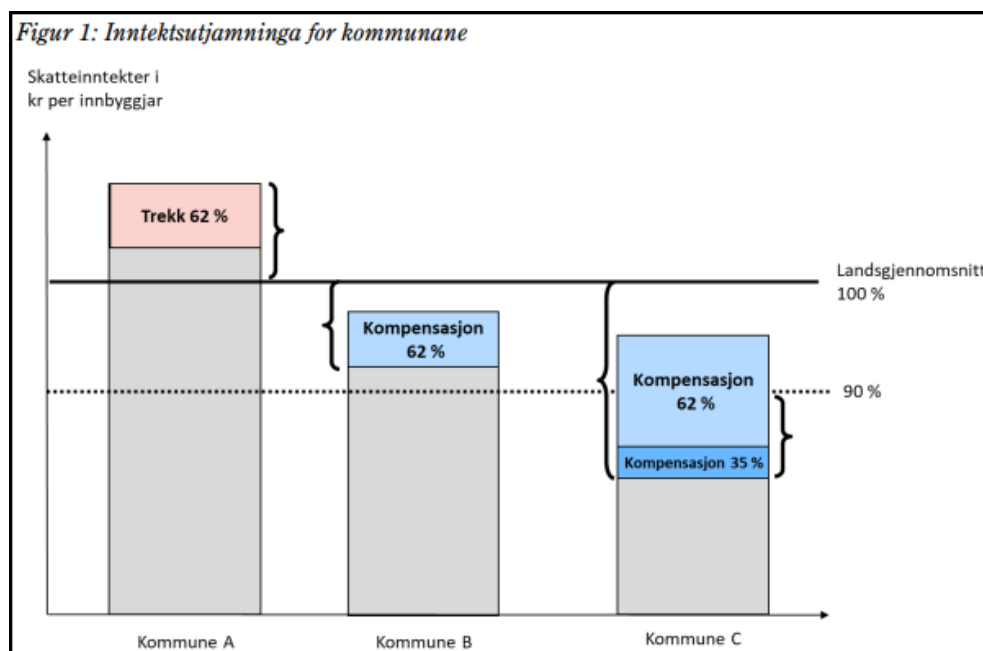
Figur 1: Inntektsutjamninga for kommunane

Skatteinntekter i kr per innbyggjar

Trekk 62 %

Landsgjennomsnitt
100 %

Kompensasjon 62 %

Kompensasjon 62 %

90 %

Kompensasjon 35 %

Kommune A

Kommune B

Kommune C